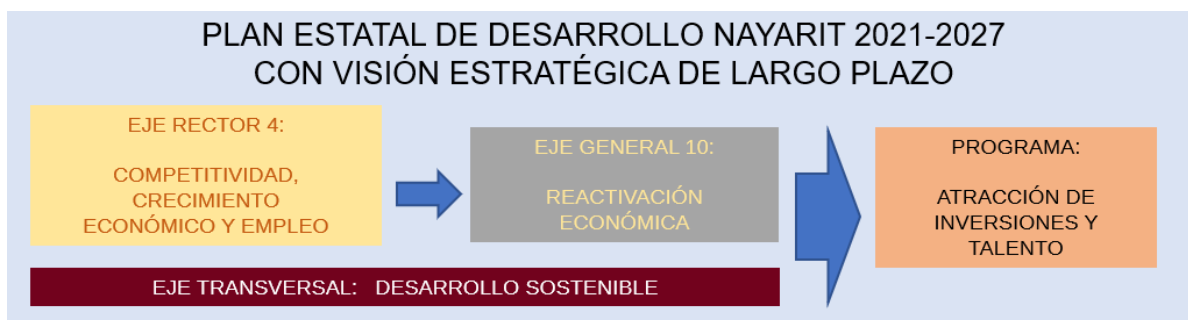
PLAN ESTATAL DE DESARROLLO NAYARIT 2021-2027
CON VISIÓN ESTRATÉGICA DE LARGO PLAZO

EJE RECTOR 4:

COMPETITIVIDAD, CRECIMIENTO ECONÓMICO Y EMPLEO

EJE GENERAL 10:

REACTIVACIÓN ECONÓMICA

PROGRAMA:

ATRACCIÓN DE INVERSIONES Y TALENTO

EJE TRANSVERSAL: DESARROLLO SOSTENIBLE